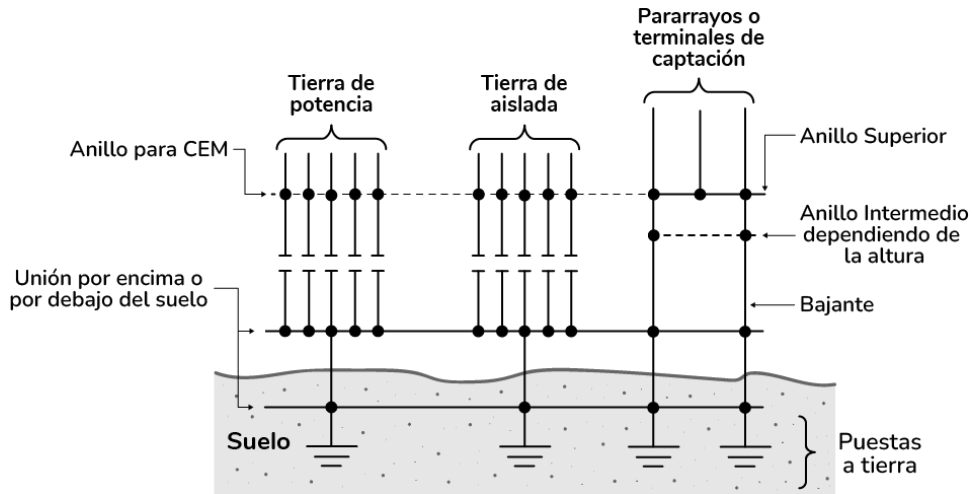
Pararrayos o terminales de captación

Tierra de potencia

Tierra de aislada

Anillo para CEM

Anillo Superior

Anillo Intermedio dependiendo de la altura

Unión por encima o por debajo del suelo

Bajante

Suelo

Puestas a tierra